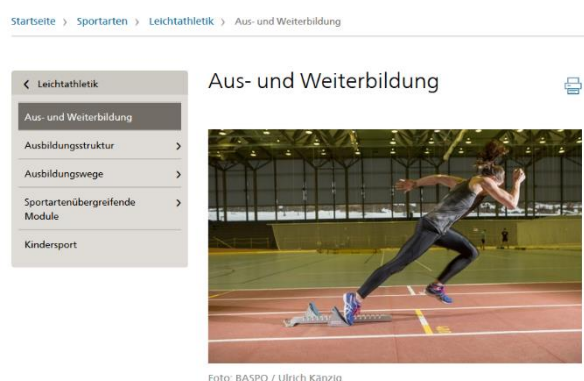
Startseite › Sportarten › Leichtathletik › Aus- und Weiterbildung

‹ Leichtathletik

Aus- und Weiterbildung

Ausbildungsstruktur ›

Ausbildungswege ›

Sportartenübergreifende Module ›

Kindersport

Aus- und Weiterbildung

Foto: BASPO / Ulrich Känzig